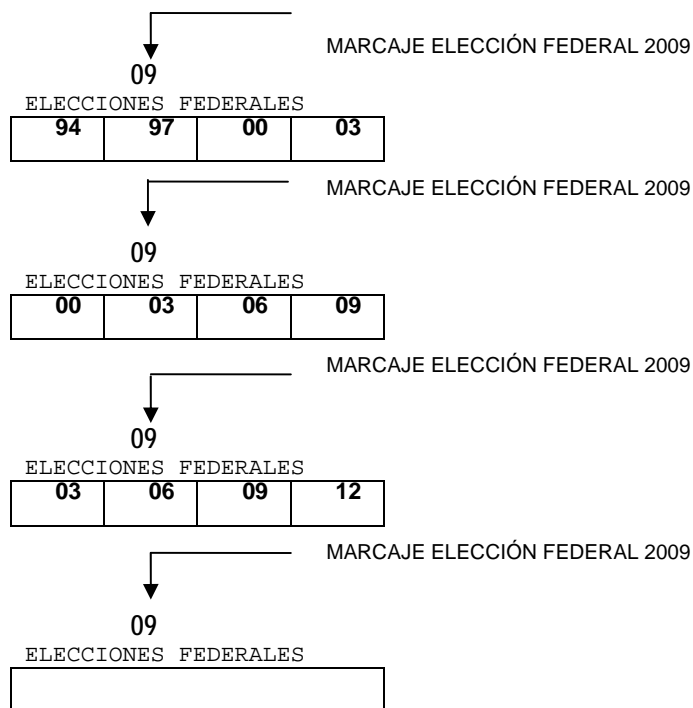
MARCAJE ELECCIÓN FEDERAL 2009

09

ELECCIONES FEDERALES

| 94 | 97 | 00 | 03 |
|---|---|---|---|

MARCAJE ELECCIÓN FEDERAL 2009

09

ELECCIONES FEDERALES

| 00 | 03 | 06 | 09 |
|---|---|---|---|

MARCAJE ELECCIÓN FEDERAL 2009

09

ELECCIONES FEDERALES

| 03 | 06 | 09 | 12 |
|---|---|---|---|

MARCAJE ELECCIÓN FEDERAL 2009

09

ELECCIONES FEDERALES